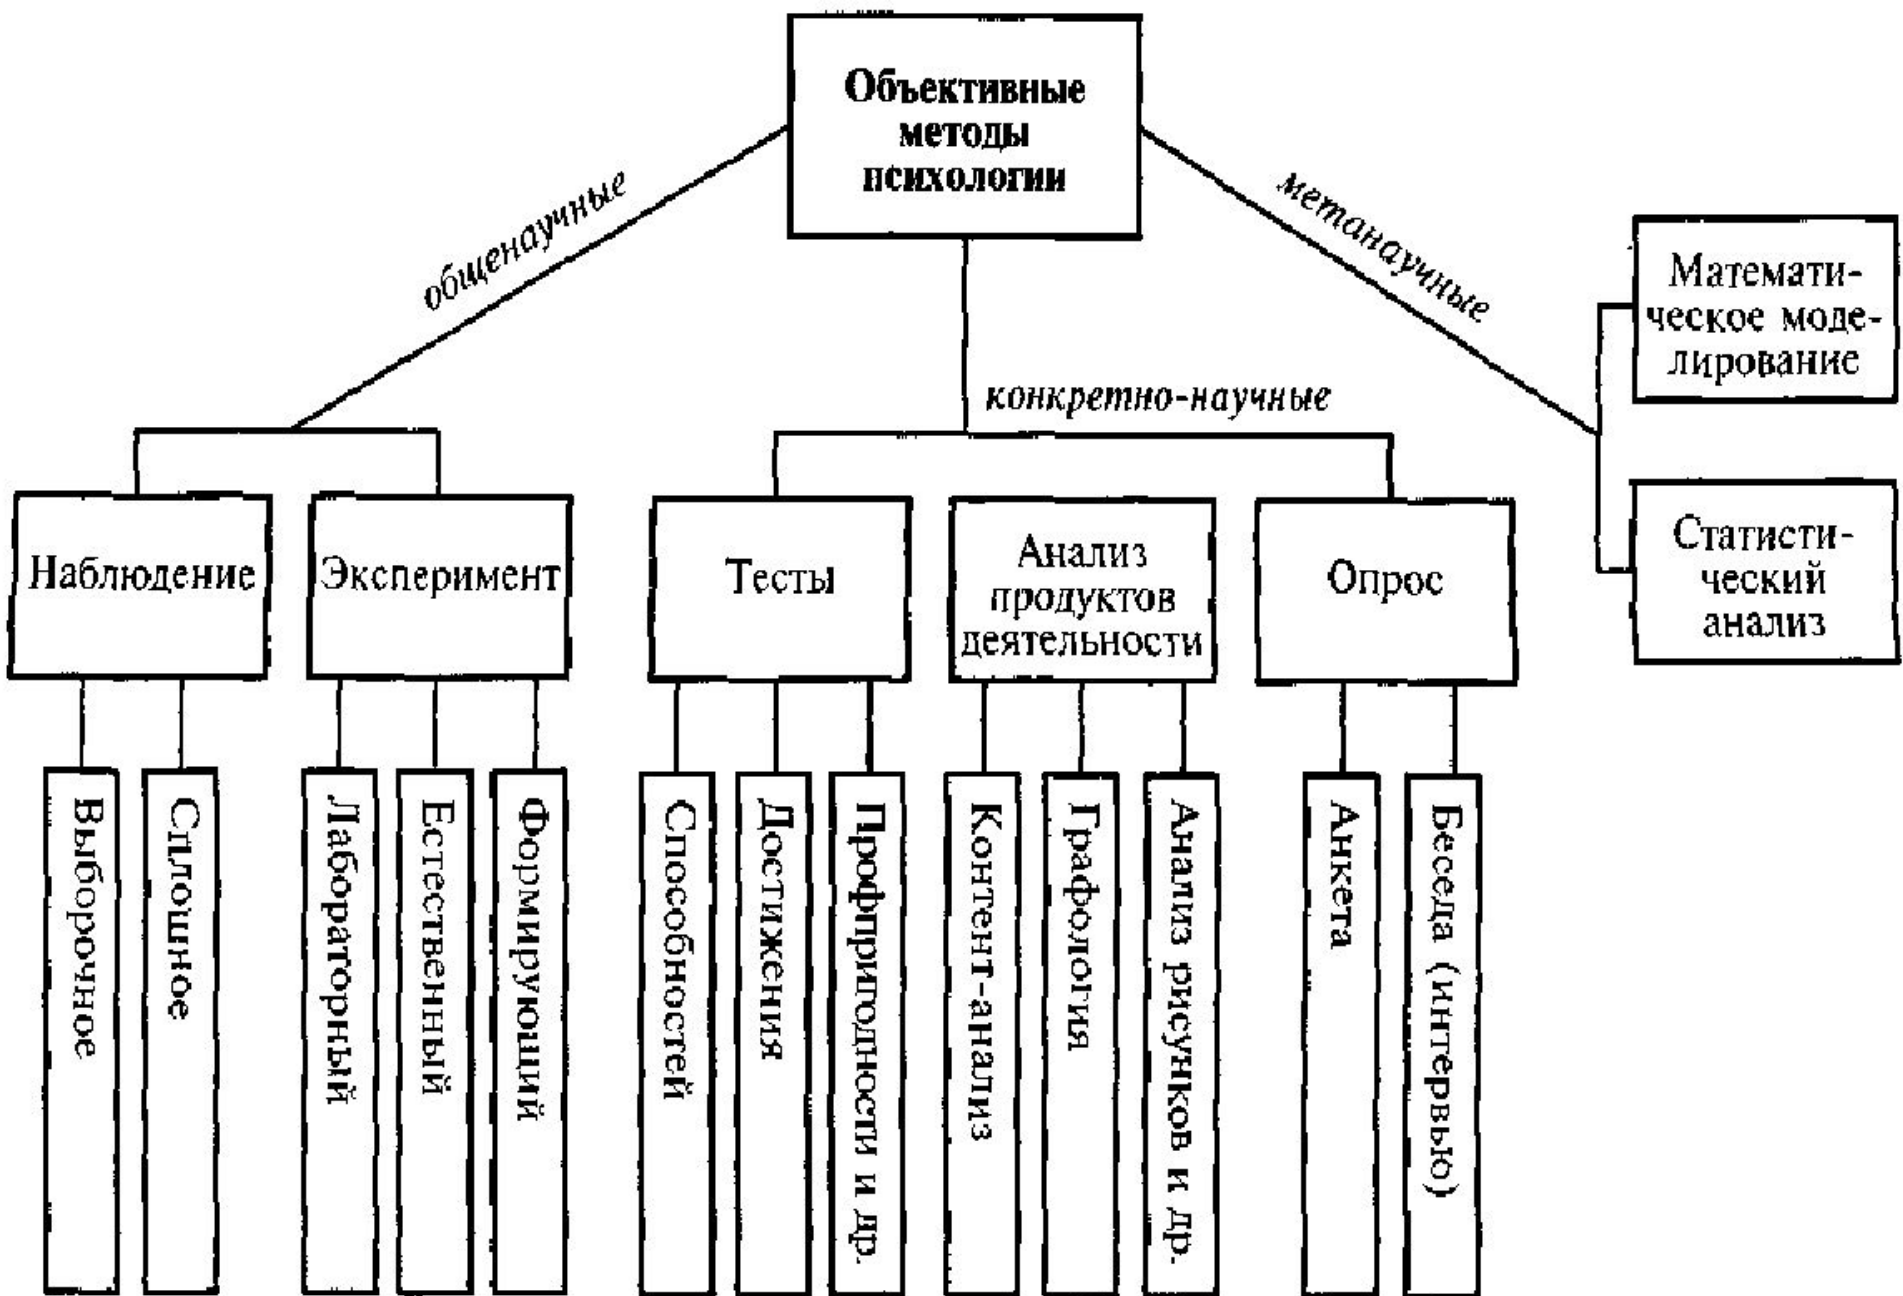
Объективные методы психологии

общенаучные

конкретно-научные

метанаучные

Математическое моделирование

Статистический анализ

Наблюдение

Эксперимент

Тесты

Анализ продуктов деятельности

Опрос

Выборочное

Сплошное

Лабораторный

Естественный

Формирующий

Способностей

Достижения

Профпригодности и др.

Контент-анализ

Графология

Анализ рисунков и др.

Анкета

Беседа (интервью)